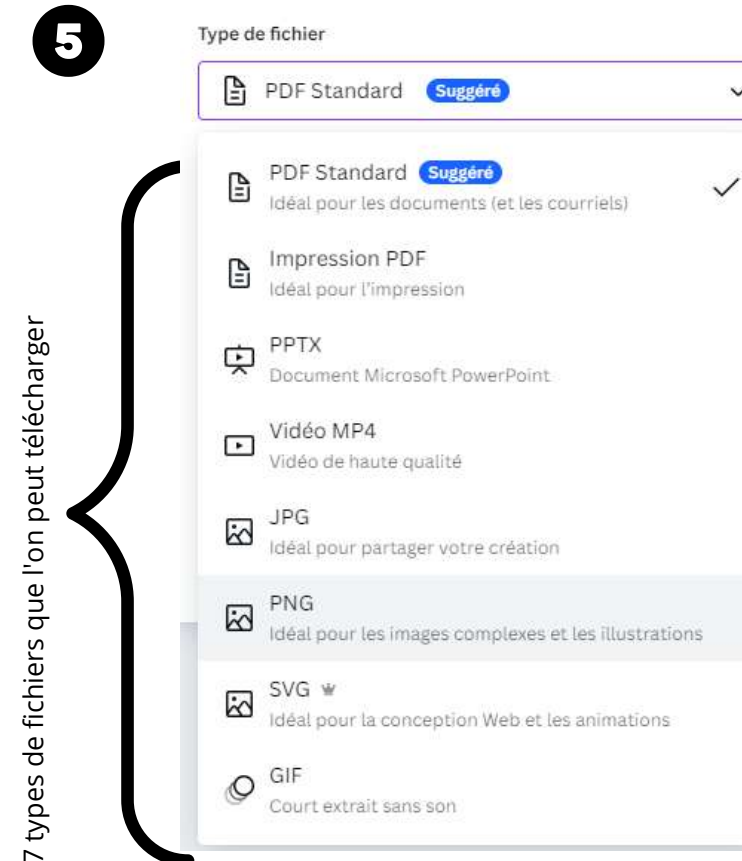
5

Type de fichier

PDF Standard Suggéré

PDF Standard Suggéré
Idéal pour les documents (et les courriels)

Impression PDF
Idéal pour l'impression

PPTX
Document Microsoft PowerPoint

Vidéo MP4
Vidéo de haute qualité

JPG
Idéal pour partager votre création

PNG
Idéal pour les images complexes et les illustrations

SVG
Idéal pour la conception Web et les animations

GIF
Court extrait sans son

7 types de fichiers que l'on peut télécharger